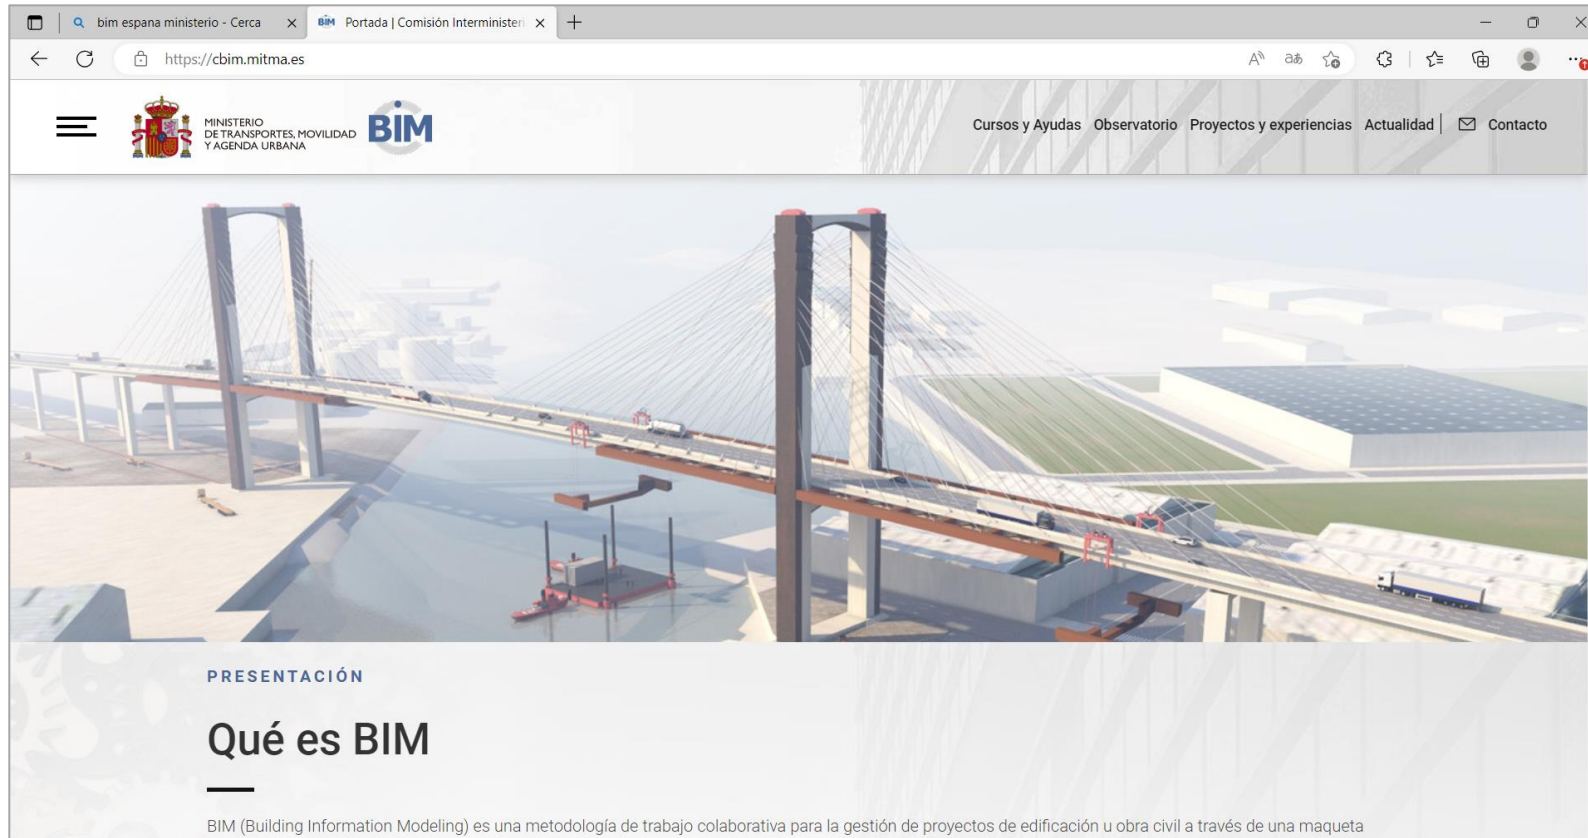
bim espana ministerio - Cerca

BIM Portada | Comisión Interministeri

https://cbim.mitma.es

MINISTERIO DE TRANSPORTES, MOVILIDAD Y AGENDA URBANA

BIM

Cursos y Ayudas Observatorio Proyectos y experiencias Actualidad Contacto

PRESENTACIÓN

Qué es BIM

BIM (Building Information Modeling) es una metodología de trabajo colaborativa para la gestión de proyectos de edificación u obra civil a través de una maqueta